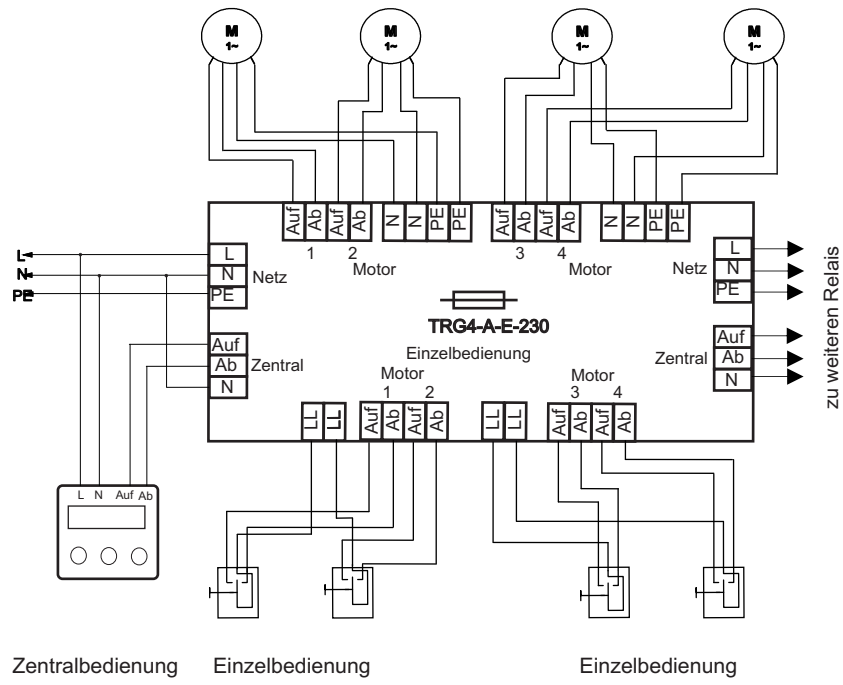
M
1~

M
1~

M
1~

M
1~

Auf Ab Auf Ab N N PE PE
1 2
Motor

Auf Ab Auf Ab N N PE PE
3 4
Motor

L
N
PE

L
N
PE
Netz

Netz
L
N
PE

zu weiteren Relais

TRG4-A-E-230

Einzelbedienung

Auf
Ab
N
Zentral

Zentral
Auf
Ab
N

Motor
1 2
LL LL Auf Ab Auf Ab

Motor
3 4
LL LL Auf Ab Auf Ab

L N Auf Ab

Zentralbedienung Einzelbedienung Einzelbedienung